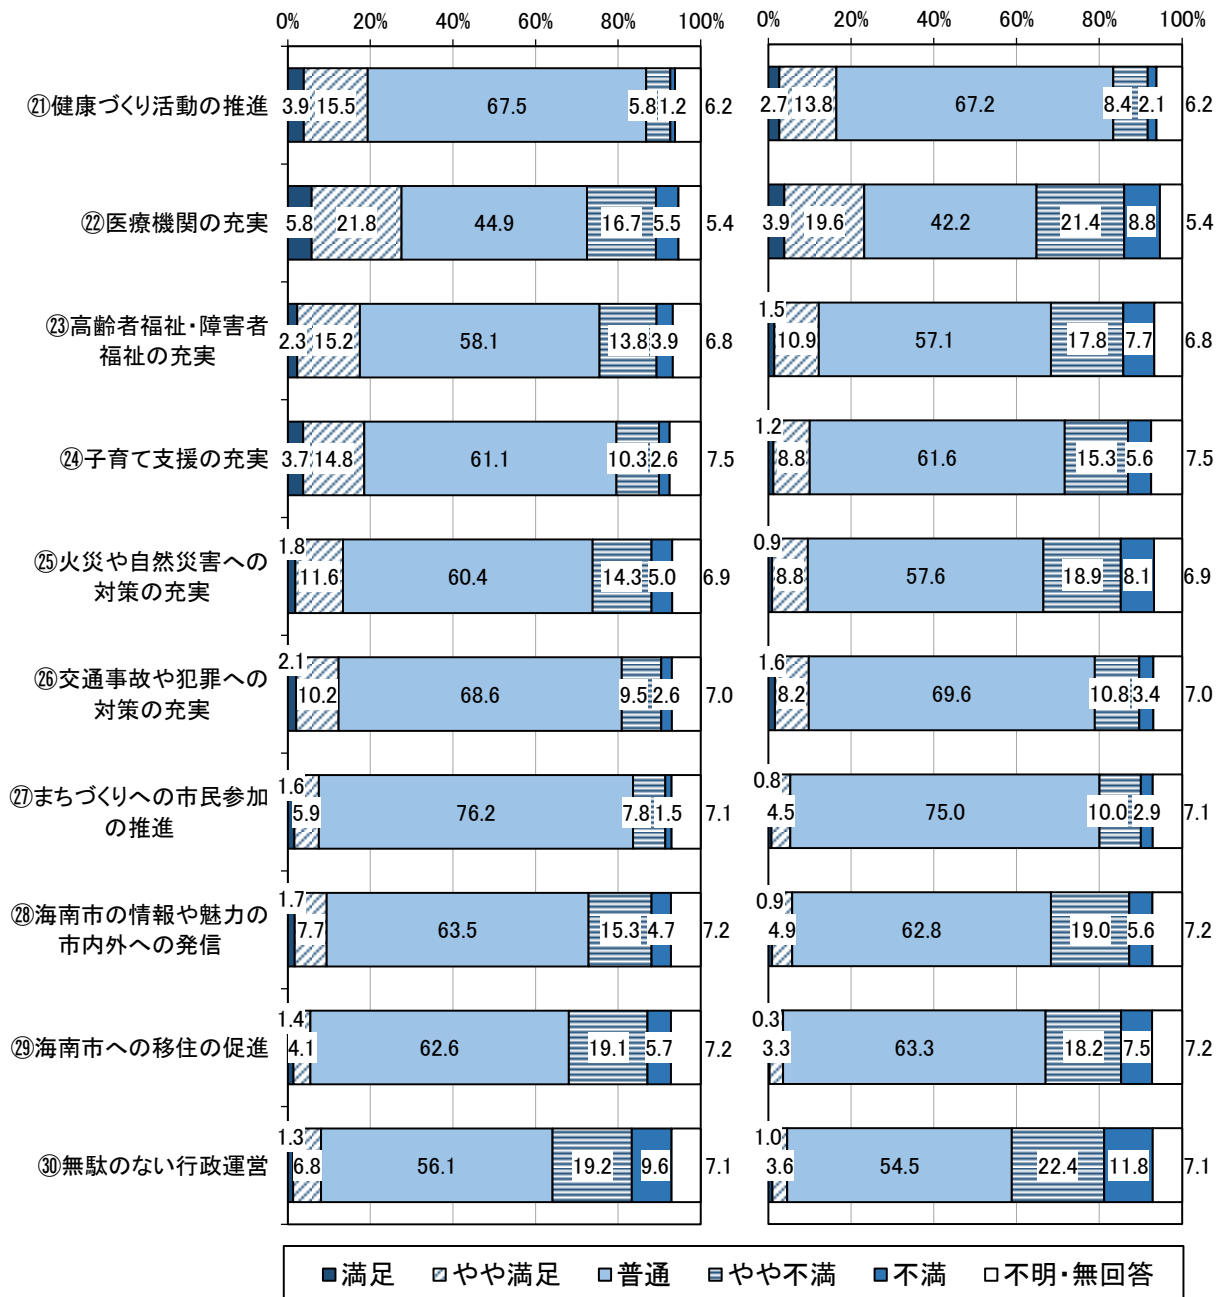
0% 20% 40% 60% 80% 100%

0% 20% 40% 60% 80% 100%

㉑健康づくり活動の推進 3.9 15.5 67.5 5.8 1.2 6.2 | 2.7 13.8 67.2 8.4 2.1 6.2

㉒医療機関の充実 5.8 21.8 44.9 16.7 5.5 5.4 | 3.9 19.6 42.2 21.4 8.8 5.4

㉓高齢者福祉・障害者福祉の充実 2.3 15.2 58.1 13.8 3.9 6.8 | 1.5 10.9 57.1 17.8 7.7 6.8

㉔子育て支援の充実 3.7 14.8 61.1 10.3 2.6 7.5 | 1.2 8.8 61.6 15.3 5.6 7.5

㉕火災や自然災害への対策の充実 1.8 11.6 60.4 14.3 5.0 6.9 | 0.9 8.8 57.6 18.9 8.1 6.9

㉖交通事故や犯罪への対策の充実 2.1 10.2 68.6 9.5 2.6 7.0 | 1.6 8.2 69.6 10.8 3.4 7.0

㉗まちづくりへの市民参加の推進 1.6 5.9 76.2 7.8 1.5 7.1 | 0.8 4.5 75.0 10.0 2.9 7.1

㉘海南市の情報や魅力の市内外への発信 1.7 7.7 63.5 15.3 4.7 7.2 | 0.9 4.9 62.8 19.0 5.6 7.2

㉙海南市への移住の促進 1.4 4.1 62.6 19.1 5.7 7.2 | 0.3 3.3 63.3 18.2 7.5 7.2

㉚無駄のない行政運営 1.3 6.8 56.1 19.2 9.6 7.1 | 1.0 3.6 54.5 22.4 11.8 7.1

■満足 ▨やや満足 ■普通 ▤やや不満 ■不満 □不明・無回答